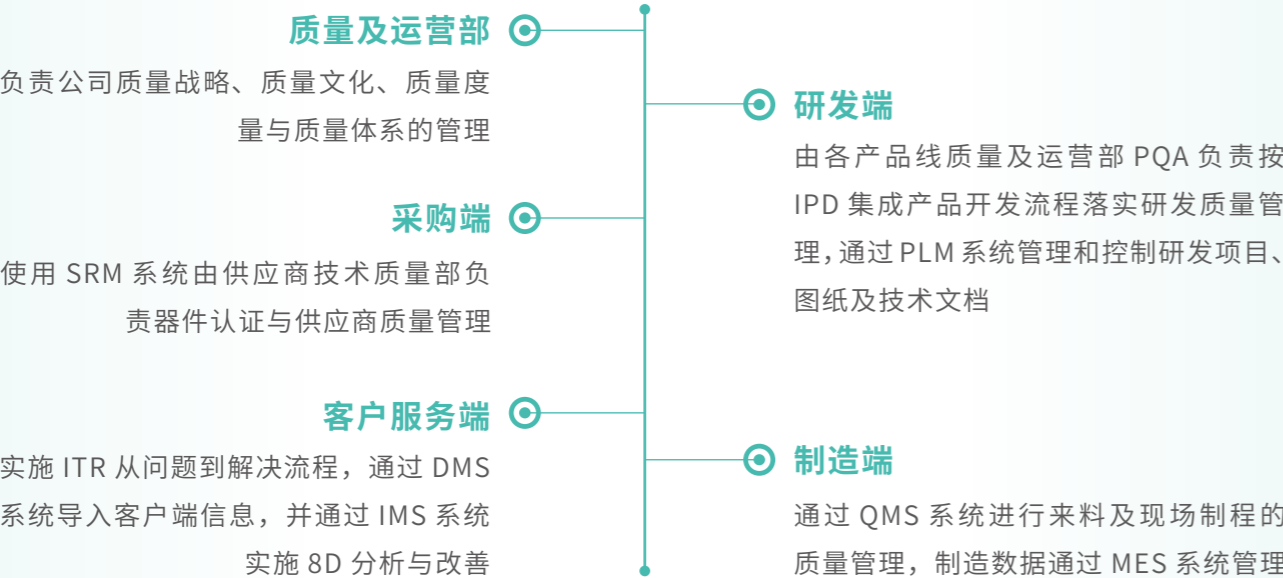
质量及运营部

负责公司质量战略、质量文化、质量度量与质量体系的管理

研发端

由各产品线质量及运营部 PQA 负责按 IPD 集成产品开发流程落实研发质量管理，通过 PLM 系统管理和控制研发项目、图纸及技术文档

采购端

使用 SRM 系统由供应商技术质量部负责器件认证与供应商质量管理

客户服务端

实施 ITR 从问题到解决流程，通过 DMS 系统导入客户端信息，并通过 IMS 系统实施 8D 分析与改善

制造端

通过 QMS 系统进行来料及现场制程的质量管理，制造数据通过 MES 系统管理